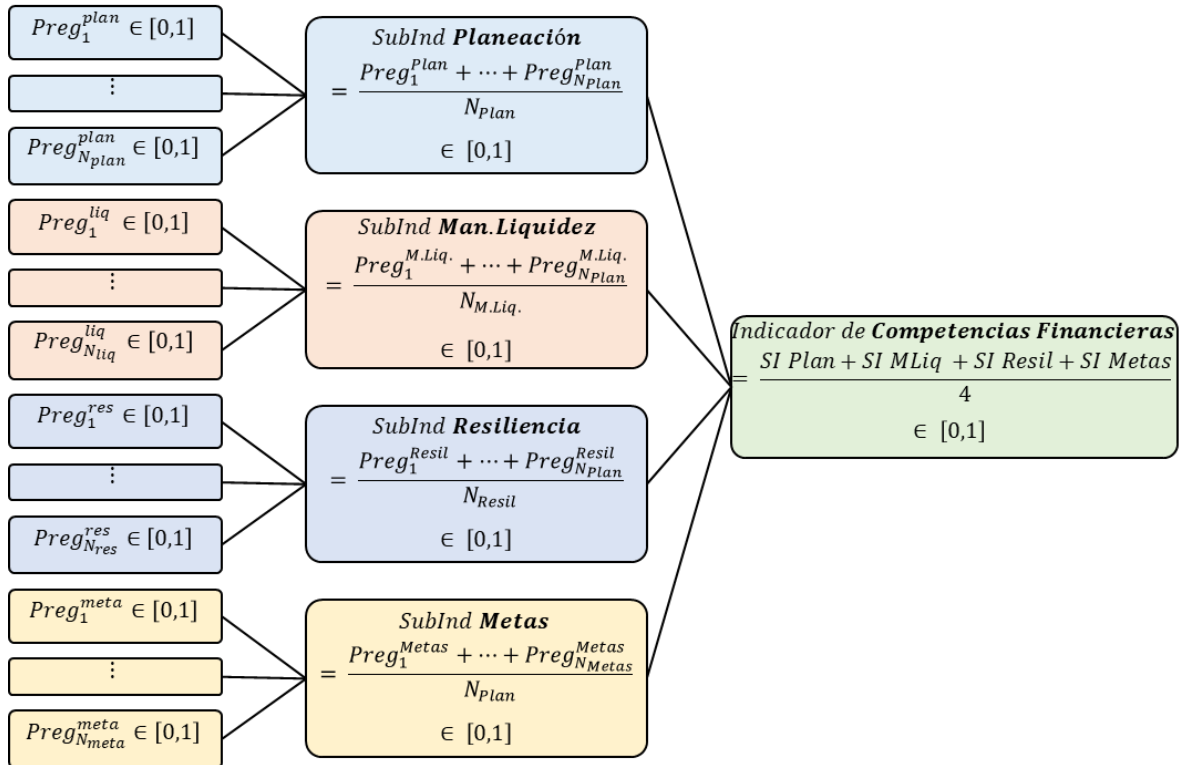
$Preg_1^{plan} \in [0,1]$

$\vdots$

$Preg_{N_{plan}}^{plan} \in [0,1]$

$SubInd$ $\boldsymbol{Planeación}$
$= \frac{Preg_1^{Plan} + \cdots + Preg_{N_{Plan}}^{Plan}}{N_{Plan}}$
$\in [0,1]$

$Preg_1^{liq} \in [0,1]$

$\vdots$

$Preg_{N_{liq}}^{liq} \in [0,1]$

$SubInd$ $\boldsymbol{Man.Liquidez}$
$= \frac{Preg_1^{M.Liq.} + \cdots + Preg_{N_{Plan}}^{M.Liq.}}{N_{M.Liq.}}$
$\in [0,1]$

$Preg_1^{res} \in [0,1]$

$\vdots$

$Preg_{N_{res}}^{res} \in [0,1]$

$SubInd$ $\boldsymbol{Resiliencia}$
$= \frac{Preg_1^{Resil} + \cdots + Preg_{N_{Plan}}^{Resil}}{N_{Resil}}$
$\in [0,1]$

$Preg_1^{meta} \in [0,1]$

$\vdots$

$Preg_{N_{meta}}^{meta} \in [0,1]$

$SubInd$ $\boldsymbol{Metas}$
$= \frac{Preg_1^{Metas} + \cdots + Preg_{N_{Metas}}^{Metas}}{N_{Plan}}$
$\in [0,1]$

$Indicador$ $de$ $\boldsymbol{Competencias\ Financieras}$
$= \frac{SI\ Plan + SI\ MLiq + SI\ Resil + SI\ Metas}{4}$
$\in [0,1]$